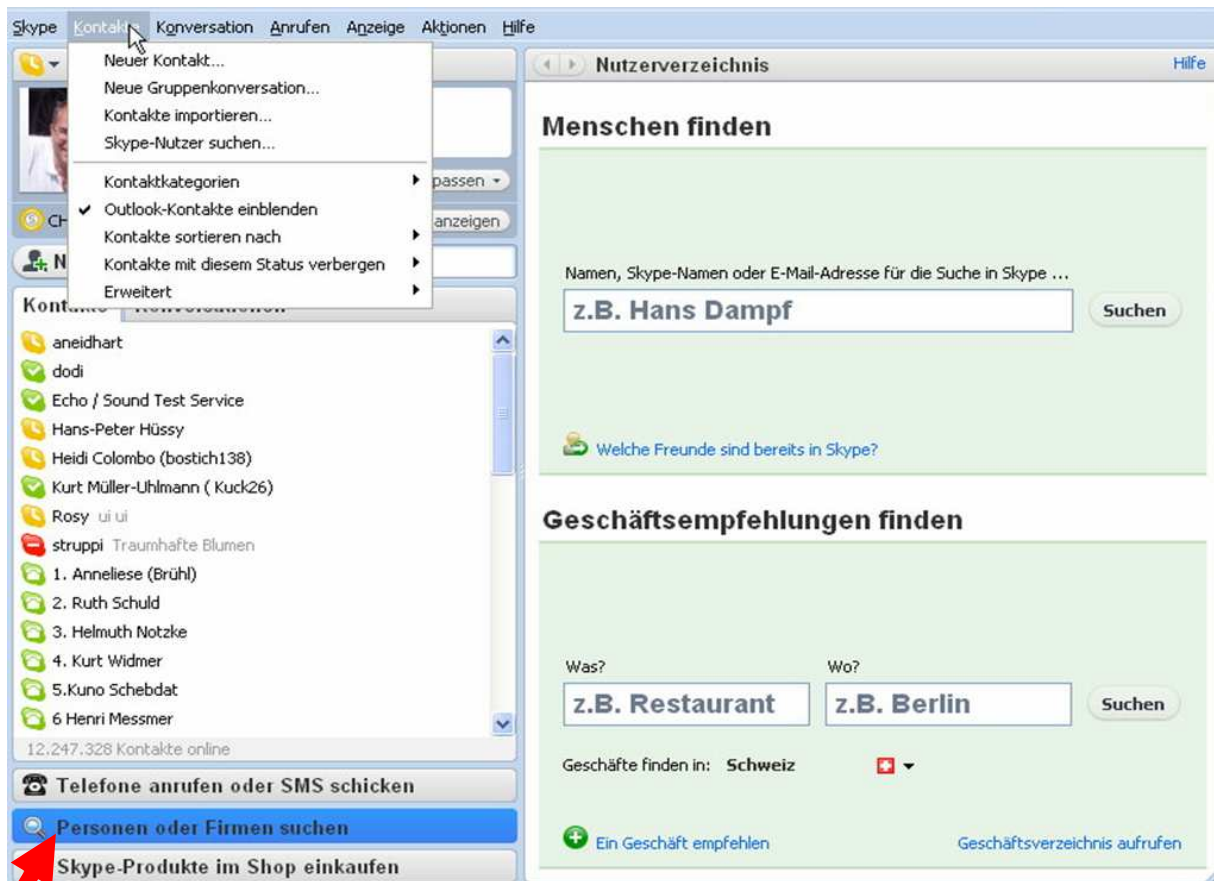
Skype Kontakte Konversation Anrufen Anzeige Aktionen Hilfe

Neuer Kontakt...
Neue Gruppenkonversation...
Kontakte importieren...
Skype-Nutzer suchen...
Kontaktkategorien
Outlook-Kontakte einblenden
Kontakte sortieren nach
Kontakte mit diesem Status verbergen
Erweitert

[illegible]passen
CH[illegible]
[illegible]anzeigen
N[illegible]

Kontakte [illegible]

aneidhart
dodi
Echo / Sound Test Service
Hans-Peter Hüssy
Heidi Colombo (bostich138)
Kurt Müller-Uhlmann ( Kuck26)
Rosy ui ui
struppi Traumhafte Blumen
1. Anneliese (Brühl)
2. Ruth Schuld
3. Helmuth Notzke
4. Kurt Widmer
5.Kuno Schebdat
6 Henri Messmer
12.247.328 Kontakte online

Telefone anrufen oder SMS schicken
Personen oder Firmen suchen
Skype-Produkte im Shop einkaufen

Nutzerverzeichnis
Hilfe

Menschen finden

Namen, Skype-Namen oder E-Mail-Adresse für die Suche in Skype ...
z.B. Hans Dampf
Suchen

Welche Freunde sind bereits in Skype?

Geschäftsempfehlungen finden

Was?
Wo?
z.B. Restaurant
z.B. Berlin
Suchen

Geschäfte finden in: Schweiz

Ein Geschäft empfehlen
Geschäftsverzeichnis aufrufen